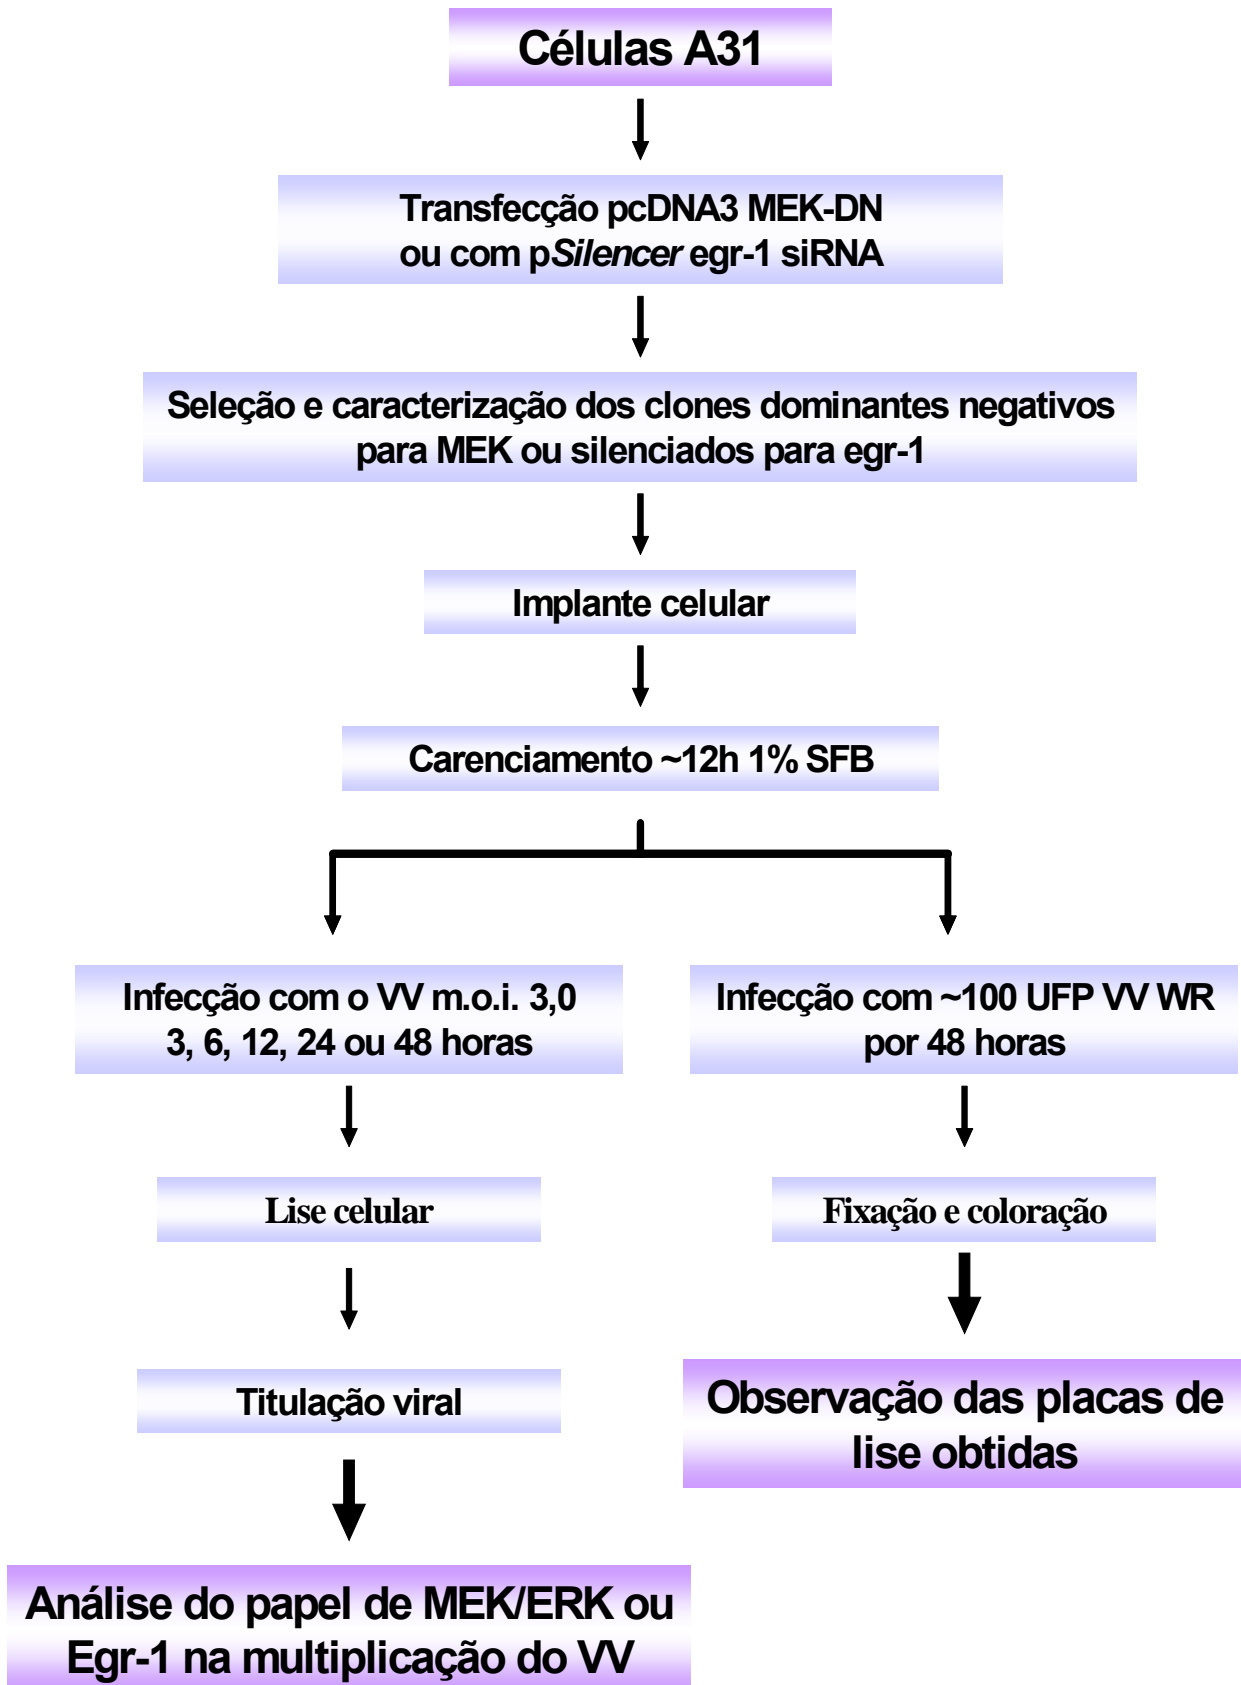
Células A31

Transfecção pcDNA3 MEK-DN
ou com p*Silencer* egr-1 siRNA

Seleção e caracterização dos clones dominantes negativos para MEK ou silenciados para egr-1

Implante celular

Carenciamento ~12h 1% SFB

Infecção com o VV m.o.i. 3,0
3, 6, 12, 24 ou 48 horas

Lise celular

Titulação viral

Análise do papel de MEK/ERK ou Egr-1 na multiplicação do VV

Infecção com ~100 UFP VV WR
por 48 horas

Fixação e coloração

Observação das placas de lise obtidas